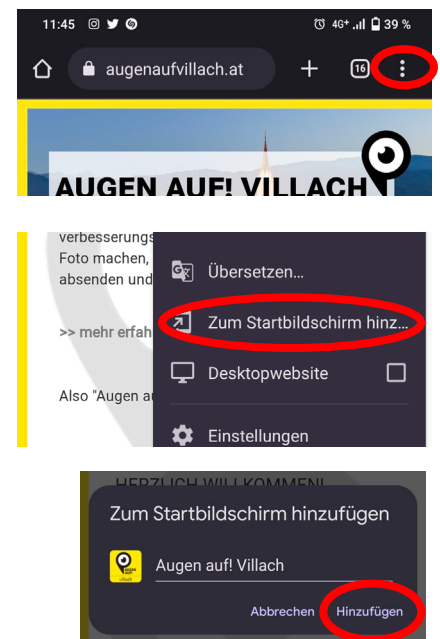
11:45

4G+ 39 %

augenaufvillach.at

16

AUGEN AUF! VILLACH

verbesserungs
Foto machen,
absenden und

>> mehr erfah

Also "Augen a

Übersetzen...

Zum Startbildschirm hinz...

Desktopwebsite

Einstellungen

HERZLICH WILLKOMMEN!

Zum Startbildschirm hinzufügen

Augen auf! Villach

Abbrechen

Hinzufügen